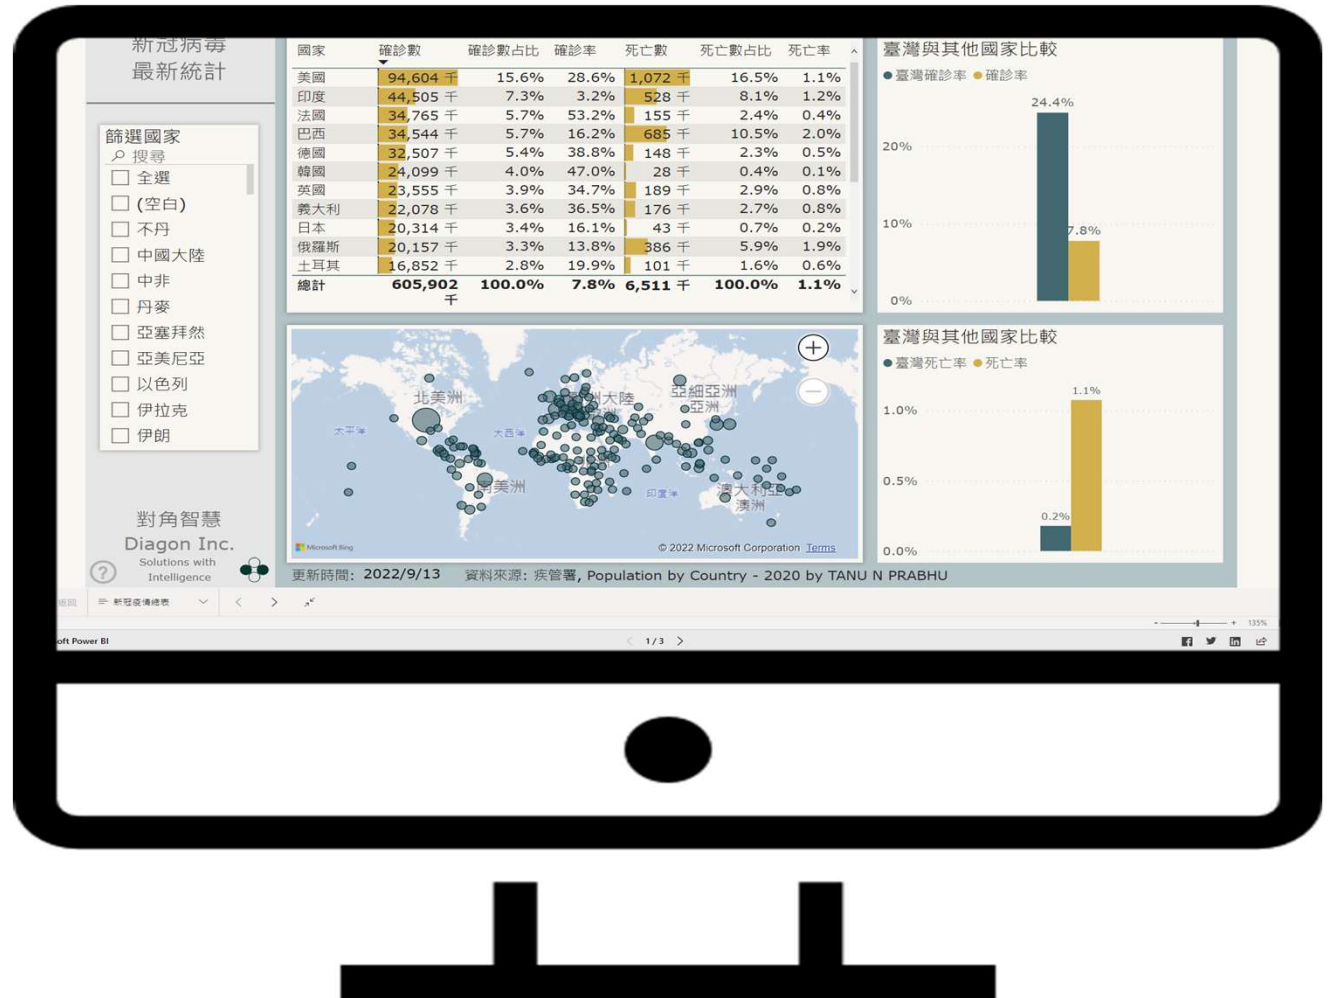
新冠病毒
最新統計

篩選國家
搜尋
全選
(空白)
不丹
中國大陸
中非
丹麥
亞塞拜然
亞美尼亞
以色列
伊拉克
伊朗

對角智慧
Diagon Inc.
Solutions with Intelligence

| 國家 | 確診數 | 確診數占比 | 確診率 | 死亡數 | 死亡數占比 | 死亡率 |
|---|---|---|---|---|---|---|
| 美國 | 94,604 千 | 15.6% | 28.6% | 1,072 千 | 16.5% | 1.1% |
| 印度 | 44,505 千 | 7.3% | 3.2% | 528 千 | 8.1% | 1.2% |
| 法國 | 34,765 千 | 5.7% | 53.2% | 155 千 | 2.4% | 0.4% |
| 巴西 | 34,544 千 | 5.7% | 16.2% | 685 千 | 10.5% | 2.0% |
| 德國 | 32,507 千 | 5.4% | 38.8% | 148 千 | 2.3% | 0.5% |
| 韓國 | 24,099 千 | 4.0% | 47.0% | 28 千 | 0.4% | 0.1% |
| 英國 | 23,555 千 | 3.9% | 34.7% | 189 千 | 2.9% | 0.8% |
| 義大利 | 22,078 千 | 3.6% | 36.5% | 176 千 | 2.7% | 0.8% |
| 日本 | 20,314 千 | 3.4% | 16.1% | 43 千 | 0.7% | 0.2% |
| 俄羅斯 | 20,157 千 | 3.3% | 13.8% | 386 千 | 5.9% | 1.9% |
| 土耳其 | 16,852 千 | 2.8% | 19.9% | 101 千 | 1.6% | 0.6% |
| 總計 | 605,902 千 | 100.0% | 7.8% | 6,511 千 | 100.0% | 1.1% |

北美洲 太平洋 大西洋 歐洲大陸 亞細亞洲 亞洲 南美洲 印度洋 澳大利亞 澳洲
Microsoft Bing © 2022 Microsoft Corporation Terms

臺灣與其他國家比較
臺灣確診率 確診率
24.4%
20%
10%
7.8%
0%

臺灣與其他國家比較
臺灣死亡率 死亡率
1.1%
1.0%
0.5%
0.2%
0.0%

更新時間: 2022/9/13 資料來源: 疾管署, Population by Country - 2020 by TANU N PRABHU

新冠疫情總表
1/3
135%
oft Power BI